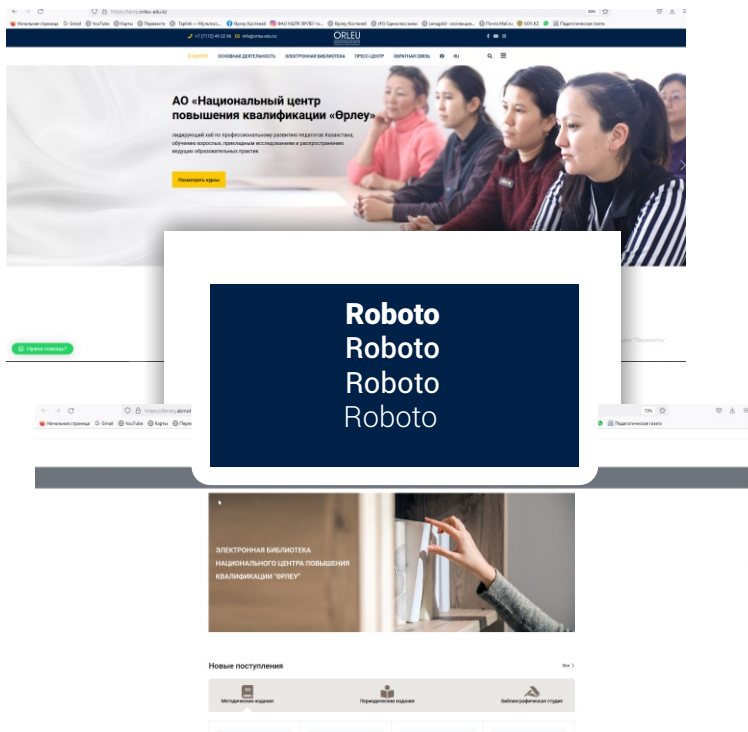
https://orleu-edu.kz

Начальная страница Gmail YouTube Карты Переводчик Ерлеу Костанай ФАО НЦПК ӨРЛЕУ Ерлеу Костанай НП Одноклассники Pochta Mail.ru GOV.KZ Педагогическая газета

+7 (7172) 49 22 56 info@orleu-edu.kz

ORLEU

О ЦЕНТРЕ ОСНОВНАЯ ДЕЯТЕЛЬНОСТЬ ЭЛЕКТРОННАЯ БИБЛИОТЕКА ПРЕСС-ЦЕНТР ОБРАТНАЯ СВЯЗЬ RU

АО «Национальный центр повышения квалификации «Өрлеу»

лидирующий хаб по профессиональному развитию педагогов Казахстана, обучению взрослых, прикладным исследованиям и распространению ведущих образовательных практик

Посмотреть курсы

Нужна помощь?

Roboto
Roboto
Roboto
Roboto

ЭЛЕКТРОННАЯ БИБЛИОТЕКА НАЦИОНАЛЬНОГО ЦЕНТРА ПОВЫШЕНИЯ КВАЛИФИКАЦИИ "ӨРЛЕУ"

Новые поступления

Все

Методические издания

Периодические издания

Библиографическая студия